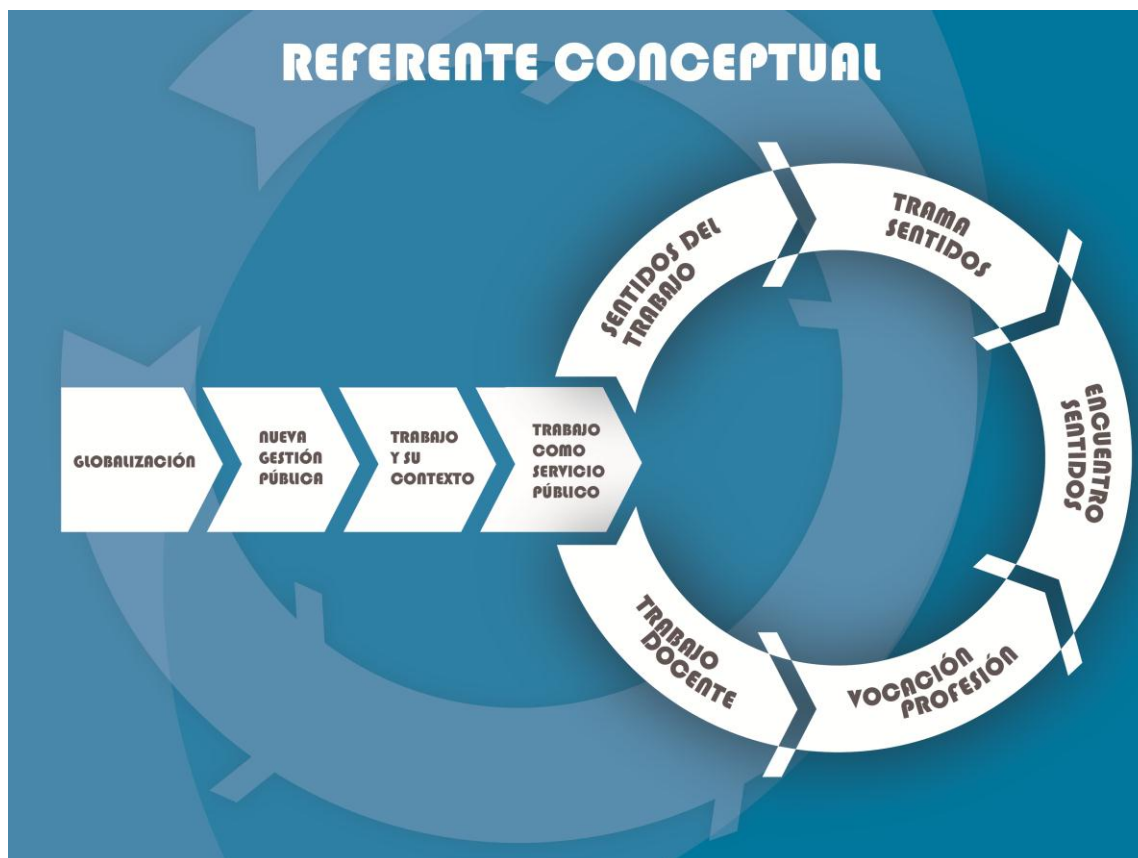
REFERENTE CONCEPTUAL

GLOBALIZACIÓN

NUEVA GESTIÓN PÚBLICA

TRABAJO Y SU CONTEXTO

TRABAJO COMO SERVICIO PÚBLICO

SENTIDOS DEL TRABAJO

TRAMA SENTIDOS

ENCUENTRO SENTIDOS

VOCACIÓN PROFESIÓN

TRABAJO DOCENTE